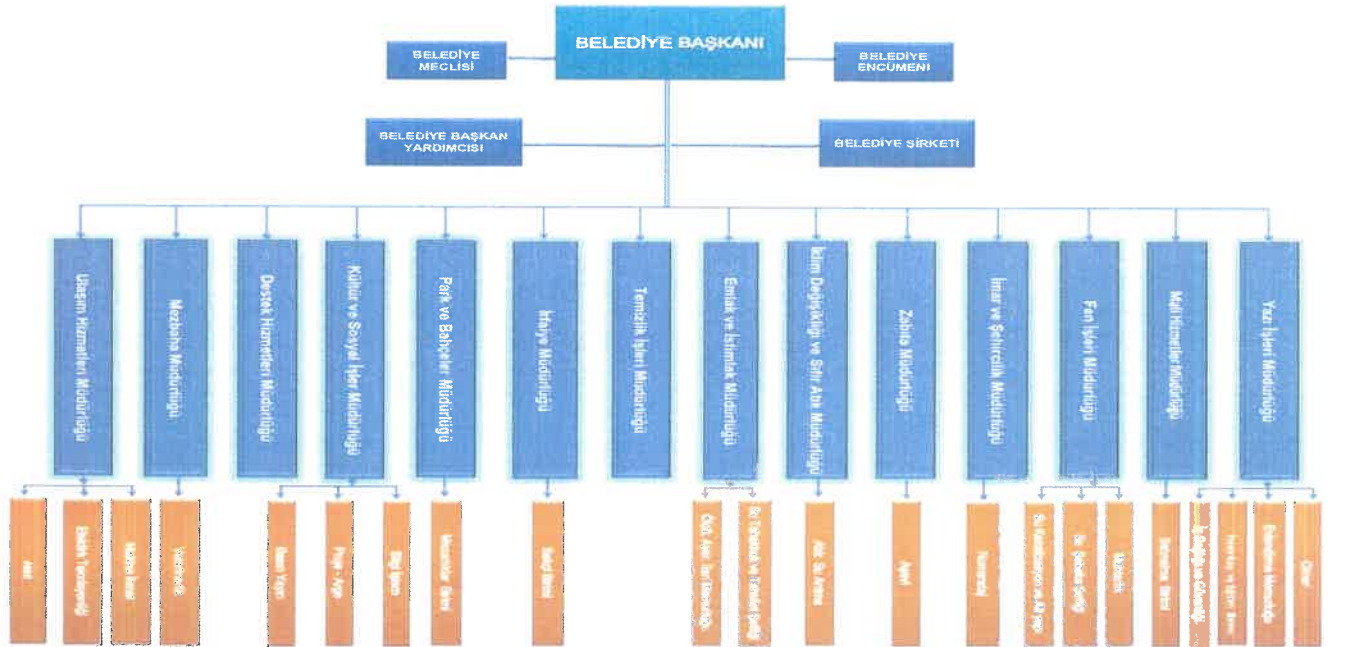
BELEDİYE BAŞKANI

BELEDİYE MECLİSİ

BELEDİYE ENCÜMENİ

BELEDİYE BAŞKAN YARDIMCISI

BELEDİYE ŞİRKETİ

Ulaşım Hizmetleri Müdürlüğü

Mezbaha Müdürlüğü

Destek Hizmetleri Müdürlüğü

Kültür ve Sosyal İşler Müdürlüğü

Park ve Bahçeler Müdürlüğü

İtfaiye Müdürlüğü

Temizlik İşleri Müdürlüğü

Emlak ve İstimlak Müdürlüğü

İklim Değişikliği ve Sıfır Atık Müdürlüğü

Zabıta Müdürlüğü

İmar ve Şehircilik Müdürlüğü

Fen İşleri Müdürlüğü

Mali Hizmetler Müdürlüğü

Yazı İşleri Müdürlüğü

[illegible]

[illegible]

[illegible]

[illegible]

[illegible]

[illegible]

Bilgi İşlem

Mezarlıklar Birimi

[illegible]

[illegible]

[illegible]

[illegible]

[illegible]

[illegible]

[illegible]

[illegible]

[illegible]

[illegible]

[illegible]

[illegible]

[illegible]

Diğer